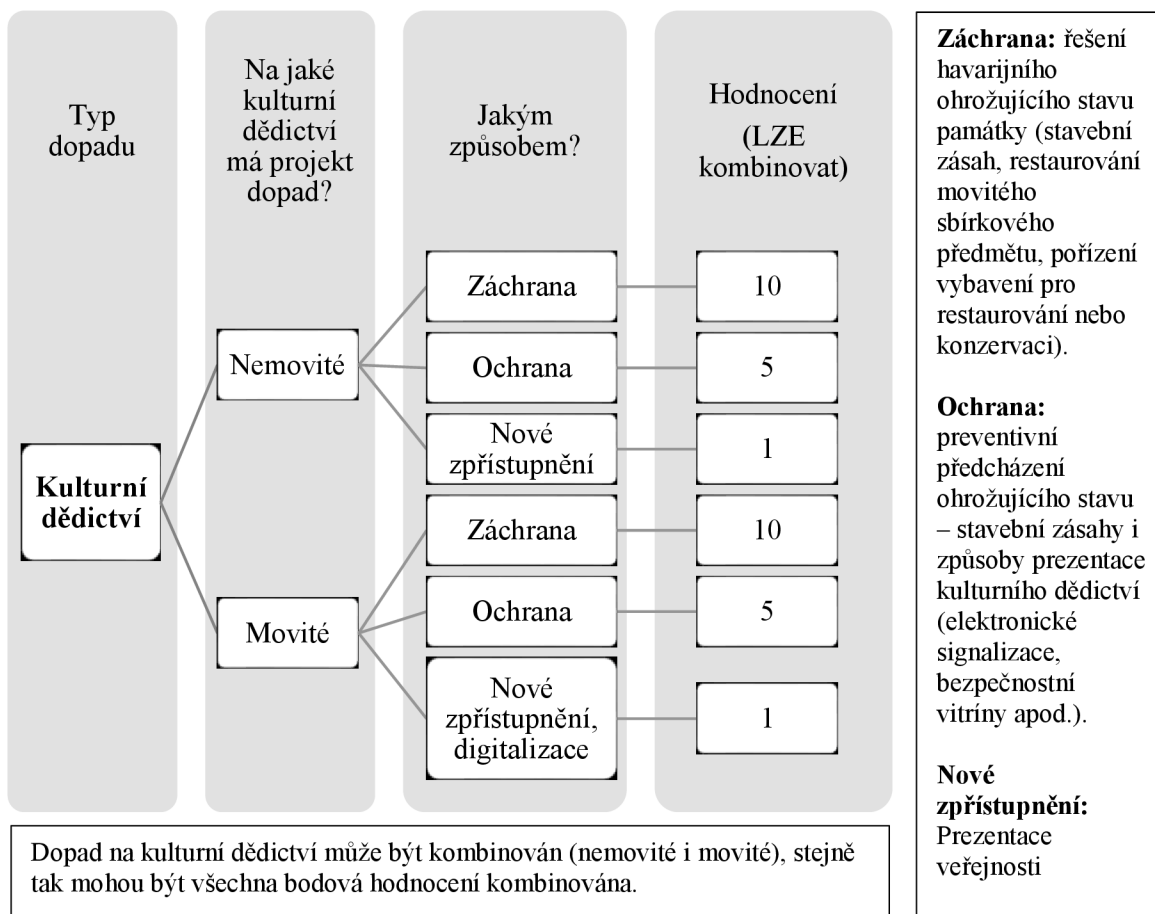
Typ dopadu

Na jaké kulturní dědictví má projekt dopad?

Jakým způsobem?

Hodnocení (LZE kombinovat)

Kulturní dědictví

Nemovité

Movité

Záchrana

Ochrana

Nové zpřístupnění

Záchrana

Ochrana

Nové zpřístupnění, digitalizace

10

5

1

10

5

1

Dopad na kulturní dědictví může být kombinován (nemovité i movité), stejně tak mohou být všechna bodová hodnocení kombinována.

**Záchrana:** řešení havarijního ohrožujícího stavu památky (stavební zásah, restaurování movitého sbírkového předmětu, pořízení vybavení pro restaurování nebo konzervaci).

**Ochrana:** preventivní předcházení ohrožujícího stavu – stavební zásahy i způsoby prezentace kulturního dědictví (elektronické signalizace, bezpečnostní vitríny apod.).

**Nové zpřístupnění:** Prezentace veřejnosti